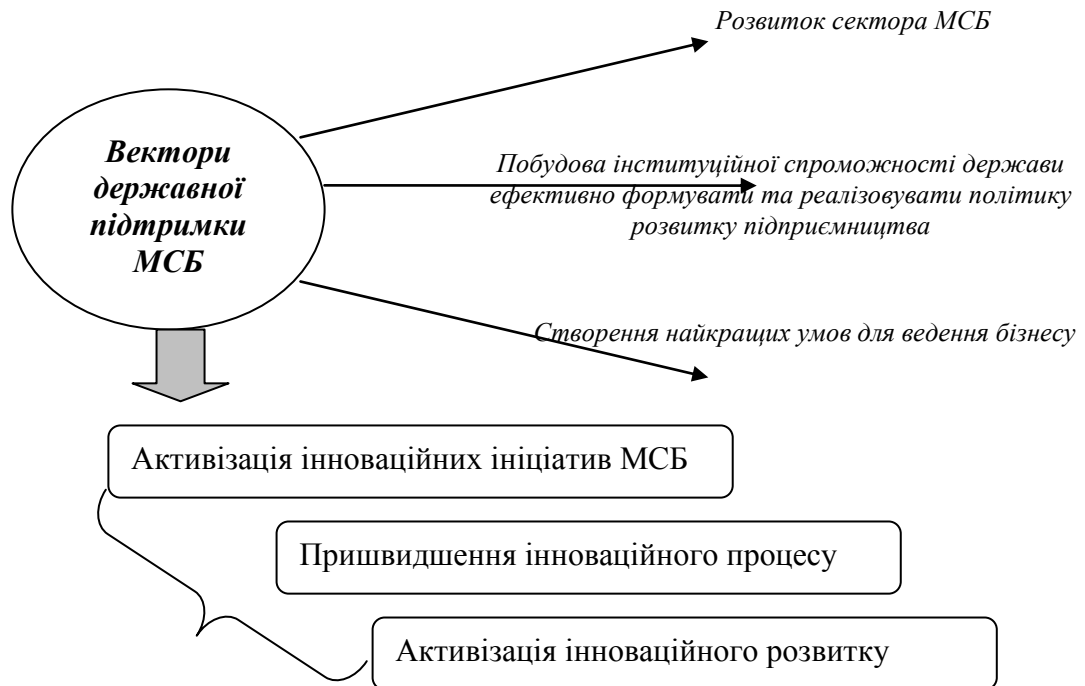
Вектори державної підтримки МСБ

Розвиток сектора МСБ

Побудова інституційної спроможності держави ефективно формувати та реалізовувати політику розвитку підприємництва

Створення найкращих умов для ведення бізнесу

Активізація інноваційних ініціатив МСБ

Пришвидшення інноваційного процесу

Активізація інноваційного розвитку